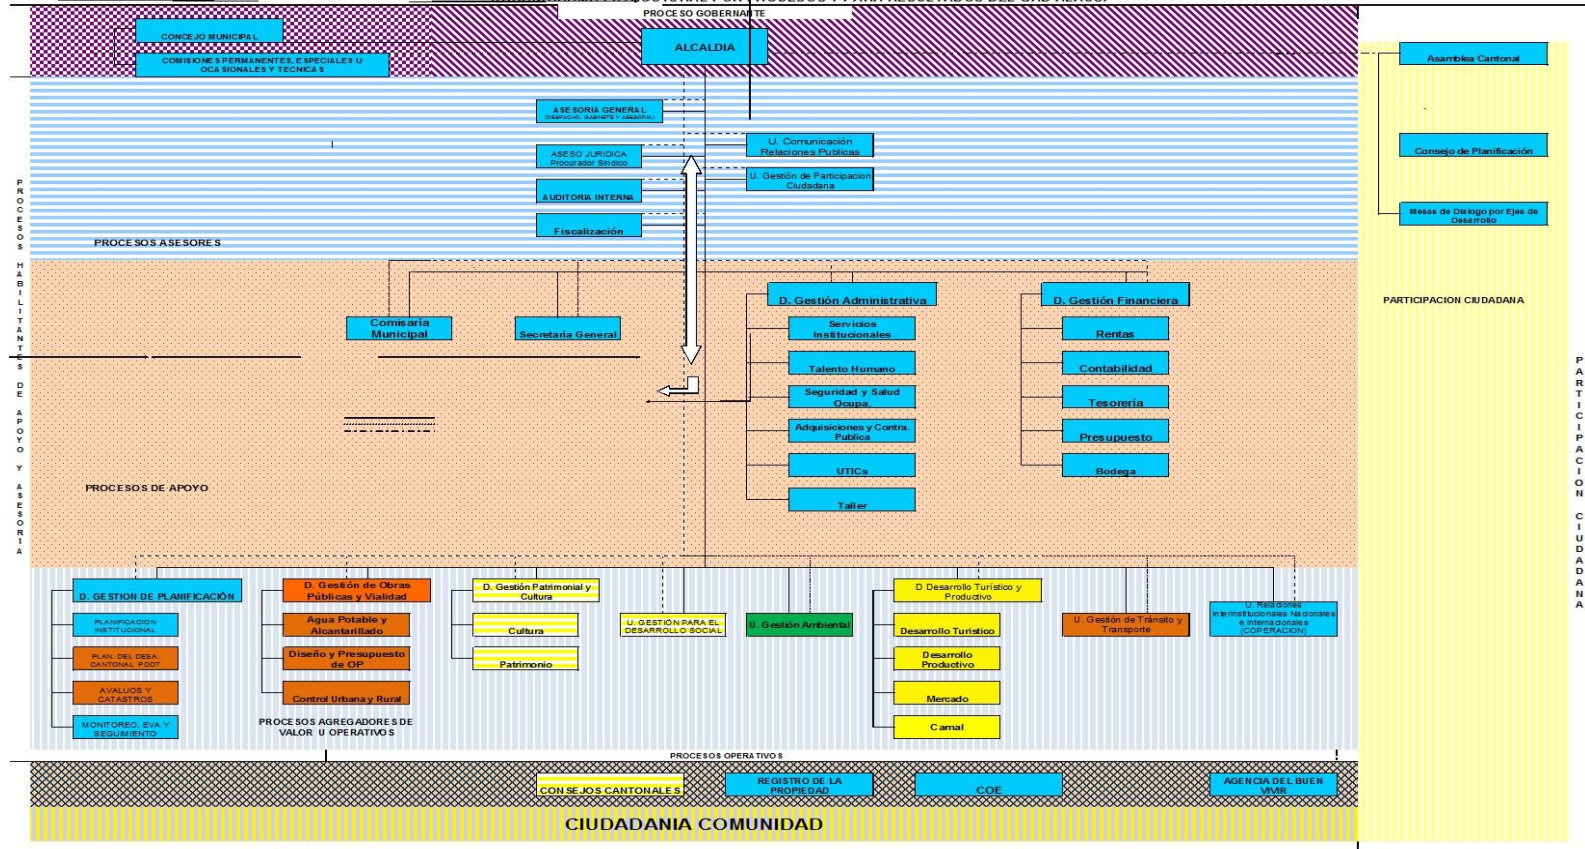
PROCESO GOBERNANTE

CONCEJO MUNICIPAL

COMISIONES PERMANENTES, ESPECIALES U OCASIONALES Y TECNICAS

ALCALDIA

Asamblea Cantonal

ASESORIA GENERAL

ASESO JURIDICA Procurador Sindico

U. Comunicación Relaciones Publicas

U. Gestión de Participacion Ciudadana

AUDITORIA INTERNA

Fiscalización

Consejo de Planificación

Mesas de Dialogo por Ejes de Desarrollo

PROCESOS ASESORES

PROCESOS HABILITANTES DE APOYO Y ASESORIA

Comisaria Municipal

Secretaria General

D. Gestión Administrativa

Servicios Institucionales

Talento Humano

Seguridad y Salud Ocupa

Adquisiciones y Contra. Publica

UTICs

Taller

D. Gestión Financiera

Rentas

Contabilidad

Tesoreria

Presupuesto

Bodega

PARTICIPACION CIUDADANA

PROCESOS DE APOYO

PARTICIPACION CIUDADANA

D. GESTION DE PLANIFICACIÓN

PLANIFICACION INSTITUCIONAL

PLAN. DEL DESA. CANTONAL PDOT

AVALUOS Y CATASTROS

MONITOREO, EVA Y SEGUIMIENTO

D. Gestión de Obras Públicas y Vialidad

Agua Potable y Alcantarillado

Diseño y Presupuesto de OP

Control Urbana y Rural

PROCESOS AGREGADORES DE VALOR U OPERATIVOS

D. Gestión Patrimonial y Cultura

Cultura

Patrimonio

U. GESTIÓN PARA EL DESARROLLO SOCIAL

U. Gestión Ambiental

D Desarrollo Turístico y Productivo

Desarrollo Turistico

Desarrollo Productivo

Mercado

Camal

U. Gestión de Tránsito y Transporte

U. Relaciones Interinstitucionales Nacionales e Internacionales (COPERACION)

PROCESOS OPERATIVOS

CONSEJOS CANTONALES

REGISTRO DE LA PROPIEDAD

COE

AGENCIA DEL BUEN VIVIR

CIUDADANIA COMUNIDAD